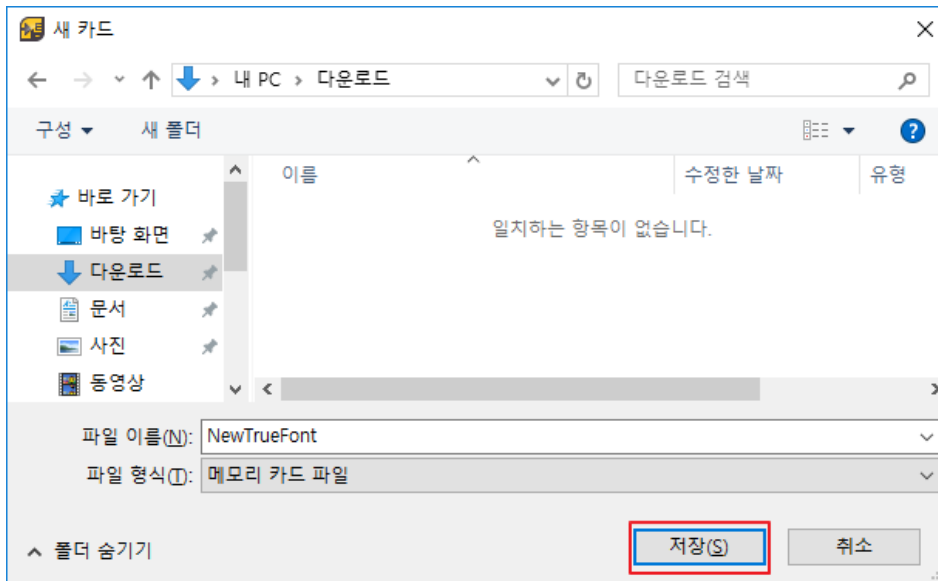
새 카드

내 PC › 다운로드

다운로드 검색

구성 ▾ 새 폴더

바로 가기
바탕 화면
다운로드
문서
사진
동영상

이름
수정한 날짜
유형

일치하는 항목이 없습니다.

파일 이름(N): NewTrueFont
파일 형식(T): 메모리 카드 파일

폴더 숨기기

저장(S)
취소